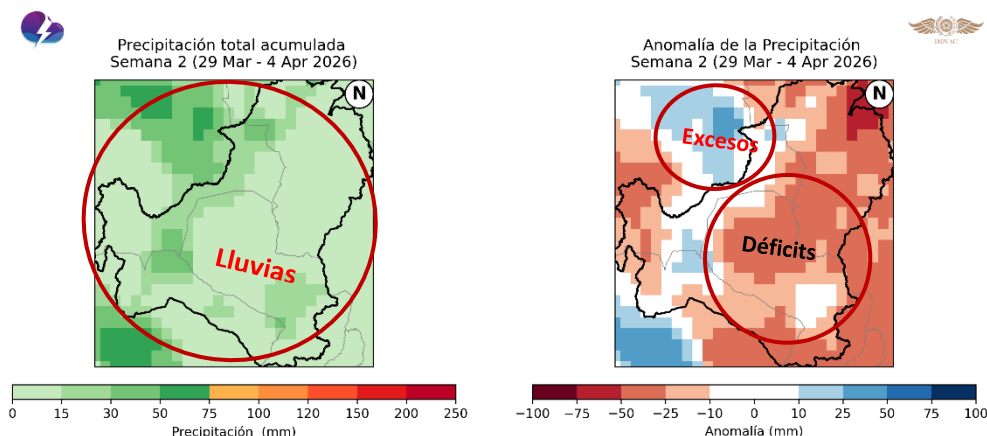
DINAC

Precipitación total acumulada
Semana 2 (29 Mar - 4 Apr 2026)

N

Lluvias

0 15 30 50 75 100 120 150 200 250
Precipitación (mm)

Anomalía de la Precipitación
Semana 2 (29 Mar - 4 Apr 2026)

N

Excesos

Déficits

−100 −75 −50 −25 −10 0 10 25 50 75 100
Anomalía (mm)